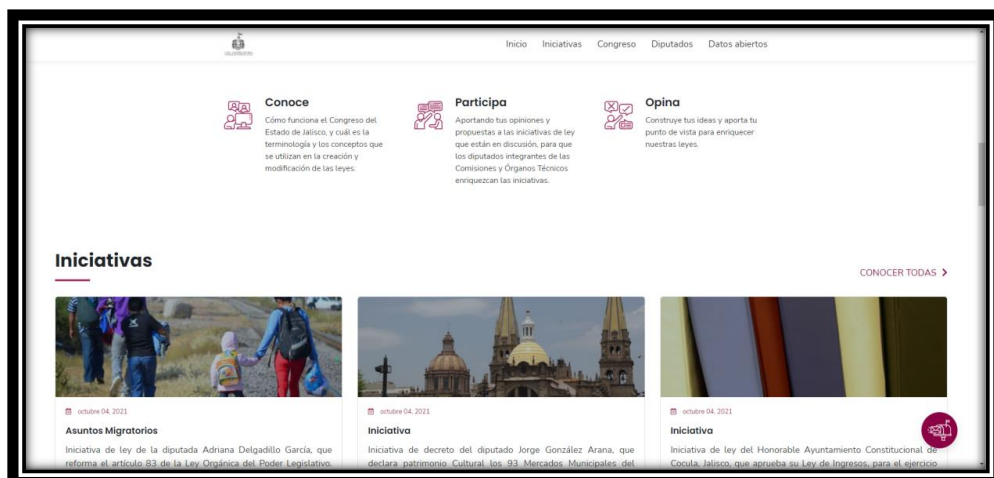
Inicio Iniciativas Congreso Diputados Datos abiertos

Conoce
Cómo funciona el Congreso del Estado de Jalisco, y cuál es la terminología y los conceptos que se utilizan en la creación y modificación de las leyes.

Participa
Aportando tus opiniones y propuestas a las iniciativas de ley que están en discusión, para que los diputados integrantes de las Comisiones y Órganos Técnicos enriquezcan las iniciativas.

Opina
Construye tus ideas y aporta tu punto de vista para enriquecer nuestras leyes.

Iniciativas

CONOCER TODAS >

octubre 04, 2021
Asuntos Migratorios
Iniciativa de ley de la diputada Adriana Delgadillo García, que reforma el artículo 83 de la Ley Orgánica del Poder Legislativo.

octubre 04, 2021
Iniciativa
Iniciativa de decreto del diputado Jorge González Arana, que declara patrimonio Cultural los 93 Mercados Municipales del

octubre 04, 2021
Iniciativa
Iniciativa de ley del Honorable Ayuntamiento Constitucional de Cocula, Jalisco, que aprueba su Ley de Ingresos, para el ejercicio